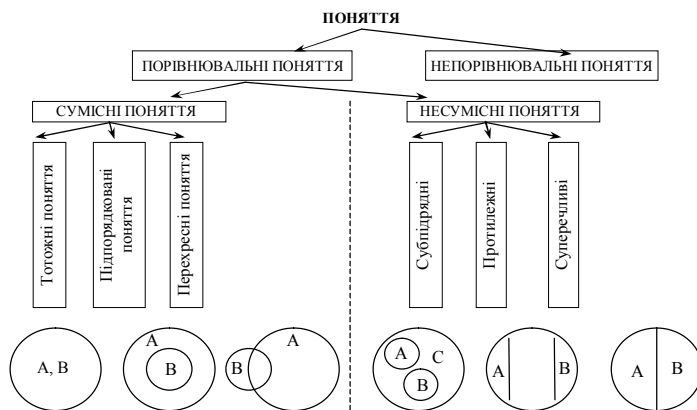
ПОНЯТТЯ

ПОРІВНЮВАЛЬНІ ПОНЯТТЯ

НЕПОРІВНЮВАЛЬНІ ПОНЯТТЯ

СУМІСНІ ПОНЯТТЯ

НЕСУМІСНІ ПОНЯТТЯ

Тотожні поняття

Підпорядковані поняття

Перехресні поняття

Субпідрядні

Протилежні

Суперечливі

A, B

A

B

B

A

A

C

B

A

B

A

B